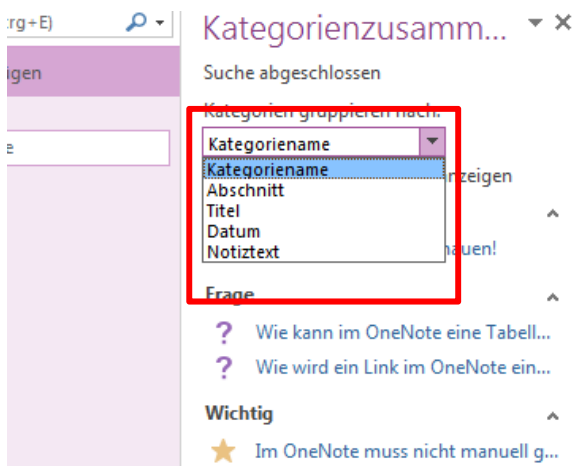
trg+E)

igen

e

Kategorienzusamm...

Suche abgeschlossen

Kategorien gruppieren nach:

Kategoriename

Kategoriename
Abschnitt
Titel
Datum
Notiztext

nzeigen

hauen!

Frage

Wie kann im OneNote eine Tabell...

Wie wird ein Link im OneNote ein...

Wichtig

Im OneNote muss nicht manuell g...